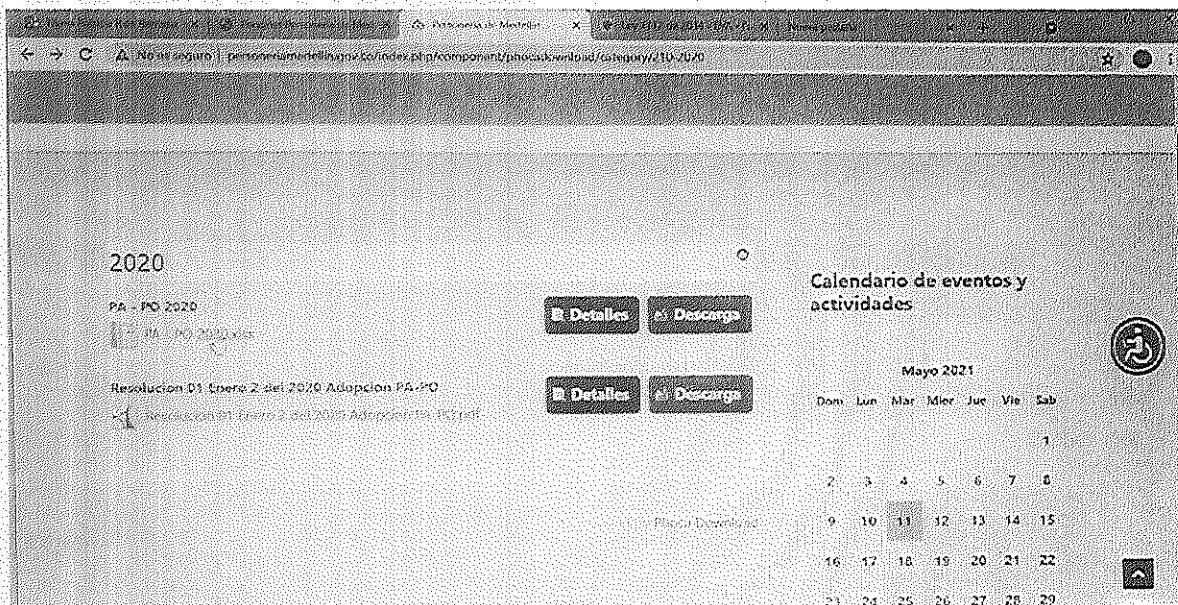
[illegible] | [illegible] | Personería de Medellín | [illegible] | Nueva pestaña

No es seguro | personeriamedellin.gov.co/index.php/component/phocadownload/category/210-2020

2020

PA - PO 2020

PA - PO 2020.xlsx

Detalles Descarga

Resolucion 01 Enero 2 del 2020 Adopcion PA-PO

Resolucion 01 Enero 2 del 2020 Adopcion PA-PO.pdf

Detalles Descarga

Phoca Download

Calendario de eventos y actividades

Mayo 2021

| Dom | Lun | Mar | Mier | Jue | Vie | Sab |
|---|---|---|---|---|---|---|
| | | | | | | 1 |
| 2 | 3 | 4 | 5 | 6 | 7 | 8 |
| 9 | 10 | 11 | 12 | 13 | 14 | 15 |
| 16 | 17 | 18 | 19 | 20 | 21 | 22 |
| 23 | 24 | 25 | 26 | 27 | 28 | 29 |